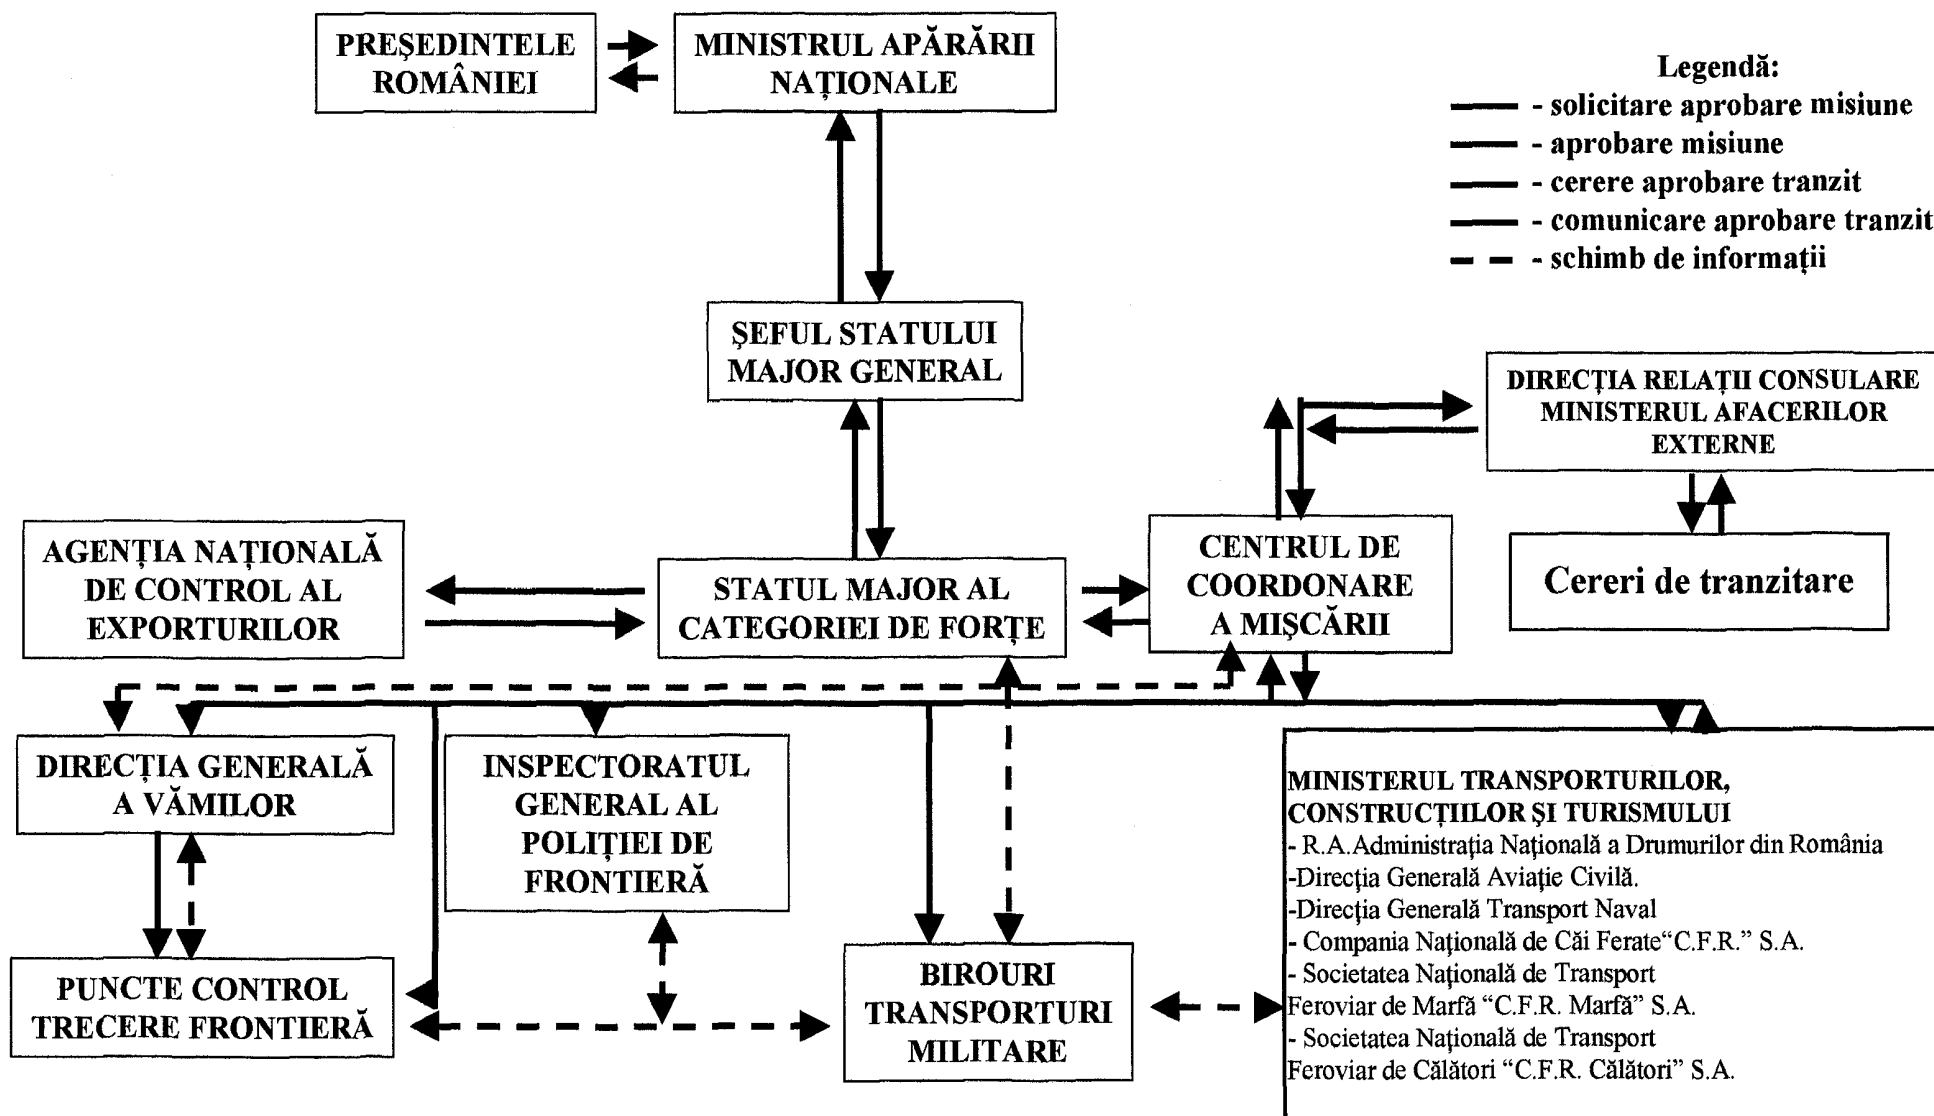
PREŞEDINTELE ROMÂNIEI

MINISTRUL APĂRĂRII NAŢIONALE

Legendă:
- solicitare aprobare misiune
- aprobare misiune
- cerere aprobare tranzit
- comunicare aprobare tranzit
- schimb de informaţii

ŞEFUL STATULUI MAJOR GENERAL

DIRECŢIA RELAŢII CONSULARE MINISTERUL AFACERILOR EXTERNE

AGENŢIA NAŢIONALĂ DE CONTROL AL EXPORTURILOR

STATUL MAJOR AL CATEGORIEI DE FORŢE

CENTRUL DE COORDONARE A MIŞCĂRII

Cereri de tranzitare

DIRECŢIA GENERALĂ A VĂMILOR

INSPECTORATUL GENERAL AL POLIŢIEI DE FRONTIERĂ

MINISTERUL TRANSPORTURILOR, CONSTRUCŢIILOR ŞI TURISMULUI
- R.A.Administraţia Naţională a Drumurilor din România
-Direcţia Generală Aviaţie Civilă.
-Direcţia Generală Transport Naval
- Compania Naţională de Căi Ferate"C.F.R." S.A.
- Societatea Naţională de Transport Feroviar de Marfă "C.F.R. Marfă" S.A.
- Societatea Naţională de Transport Feroviar de Călători "C.F.R. Călători" S.A.

PUNCTE CONTROL TRECERE FRONTIERĂ

BIROURI TRANSPORTURI MILITARE